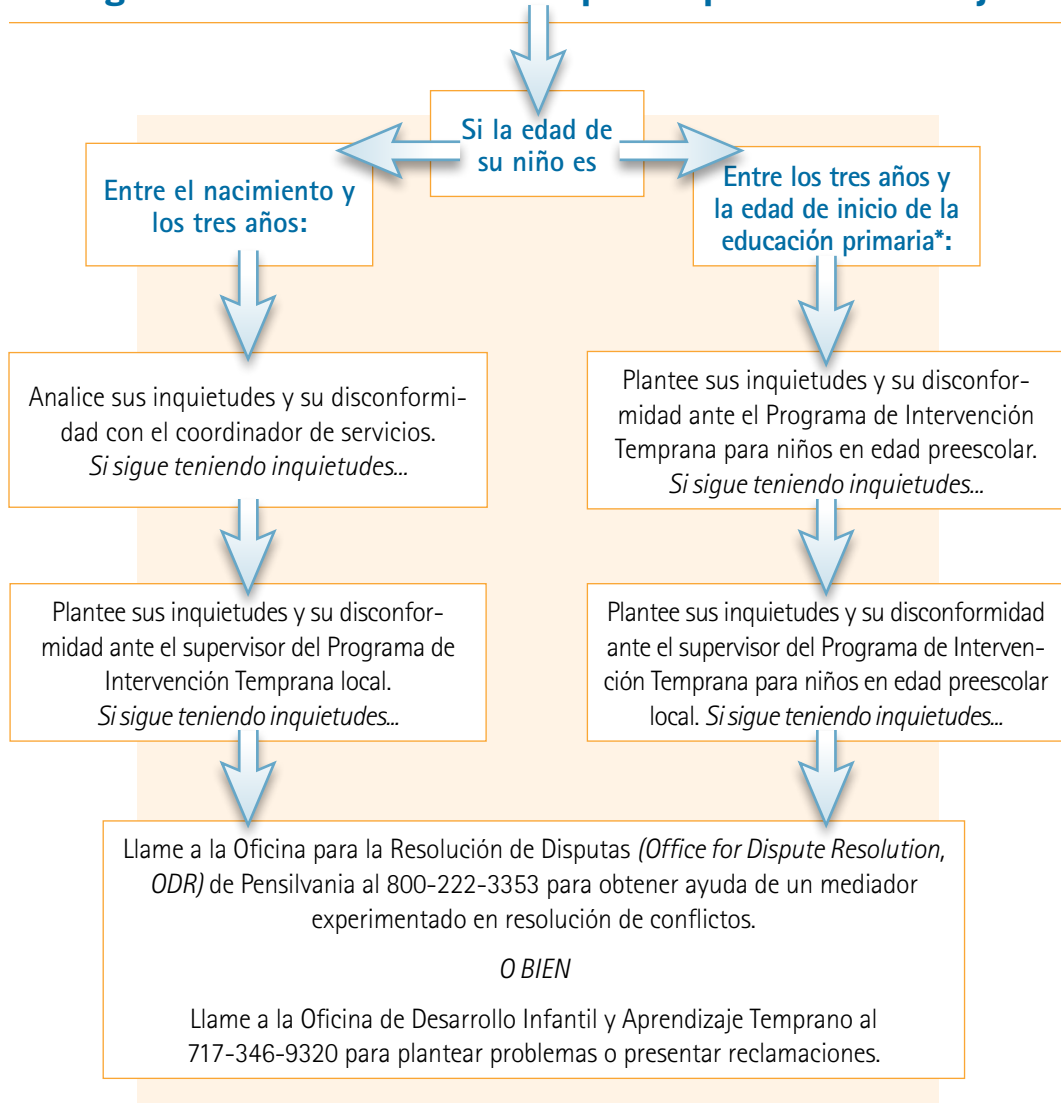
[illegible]

Si la edad de su niño es

Entre el nacimiento y los tres años:

Entre los tres años y la edad de inicio de la educación primaria*:

Analice sus inquietudes y su disconformidad con el coordinador de servicios. *Si sigue teniendo inquietudes...*

Plantee sus inquietudes y su disconformidad ante el Programa de Intervención Temprana para niños en edad preescolar. *Si sigue teniendo inquietudes...*

Plantee sus inquietudes y su disconformidad ante el supervisor del Programa de Intervención Temprana local. *Si sigue teniendo inquietudes...*

Plantee sus inquietudes y su disconformidad ante el supervisor del Programa de Intervención Temprana para niños en edad preescolar local. *Si sigue teniendo inquietudes...*

Llame a la Oficina para la Resolución de Disputas *(Office for Dispute Resolution, ODR)* de Pensilvania al 800-222-3353 para obtener ayuda de un mediador experimentado en resolución de conflictos.

*O BIEN*

Llame a la Oficina de Desarrollo Infantil y Aprendizaje Temprano al 717-346-9320 para plantear problemas o presentar reclamaciones.